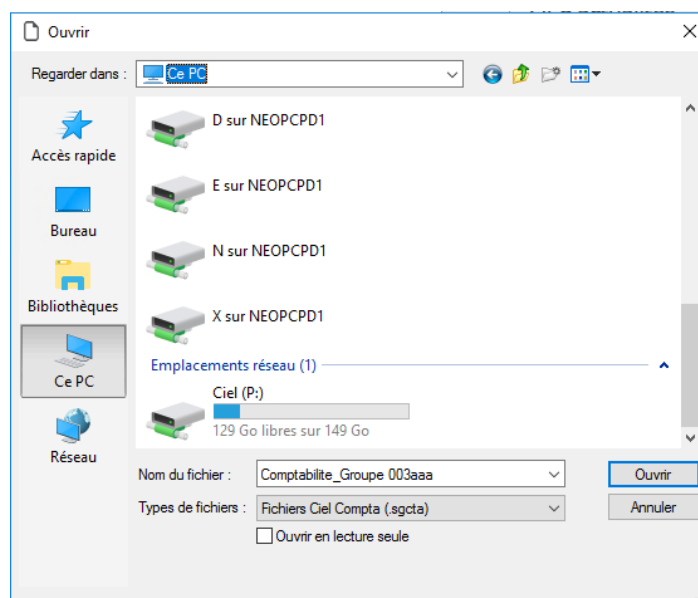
Ouvrir

Regarder dans : Ce PC

Accès rapide

Bureau

Bibliothèques

Ce PC

Réseau

D sur NEOPCPD1

E sur NEOPCPD1

N sur NEOPCPD1

X sur NEOPCPD1

Emplacements réseau (1)

Ciel (P:)
129 Go libres sur 149 Go

Nom du fichier : Comptabilite_Groupe 003aaa

Types de fichiers : Fichiers Ciel Compta (.sgcta)

Ouvrir en lecture seule

Ouvrir

Annuler